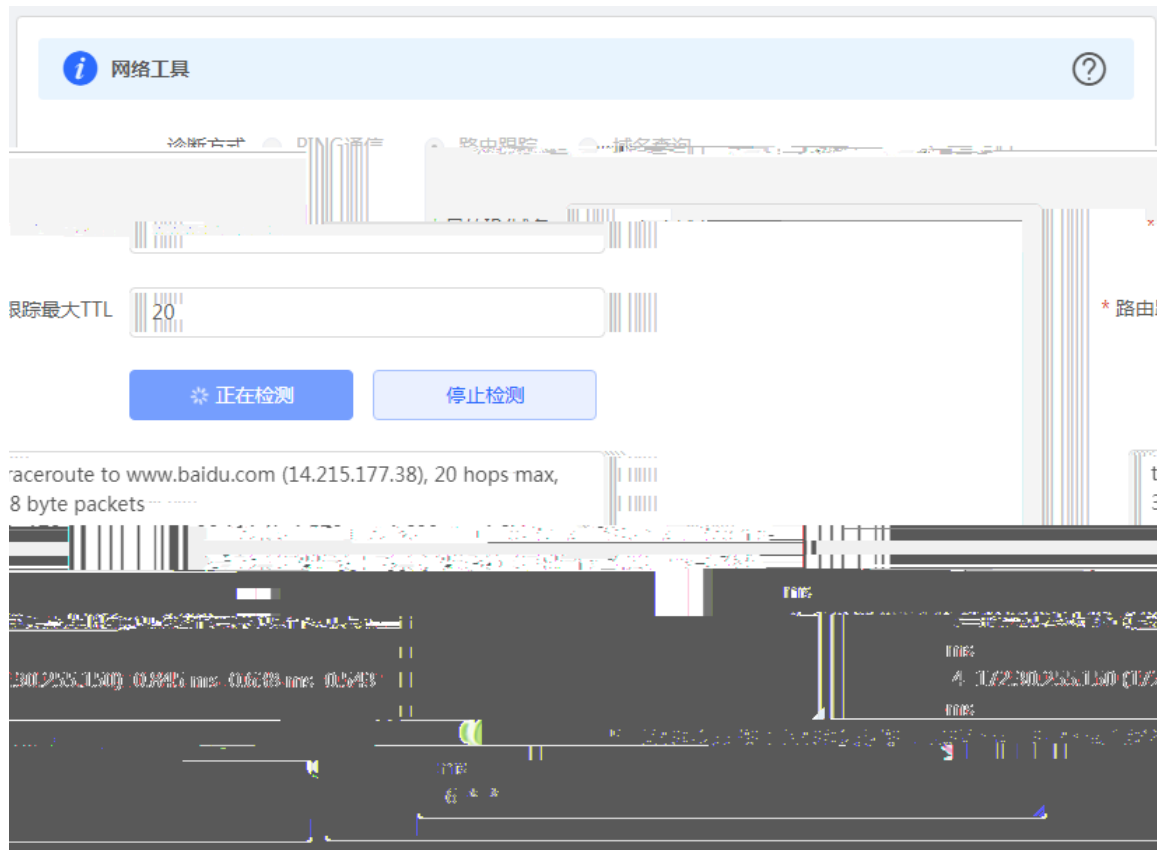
网络工具

诊断方式 PING通信 路由跟踪 域名查询

跟踪最大TTL 20

* 路由

正在检测 停止检测

raceroute to www.baidu.com (14.215.177.38), 20 hops max, 8 byte packets

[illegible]

30.255.150) 0.845 ms 0.638 ms 0.543

ms

4 172.30.255.150 (17

ms

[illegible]

6 * * *